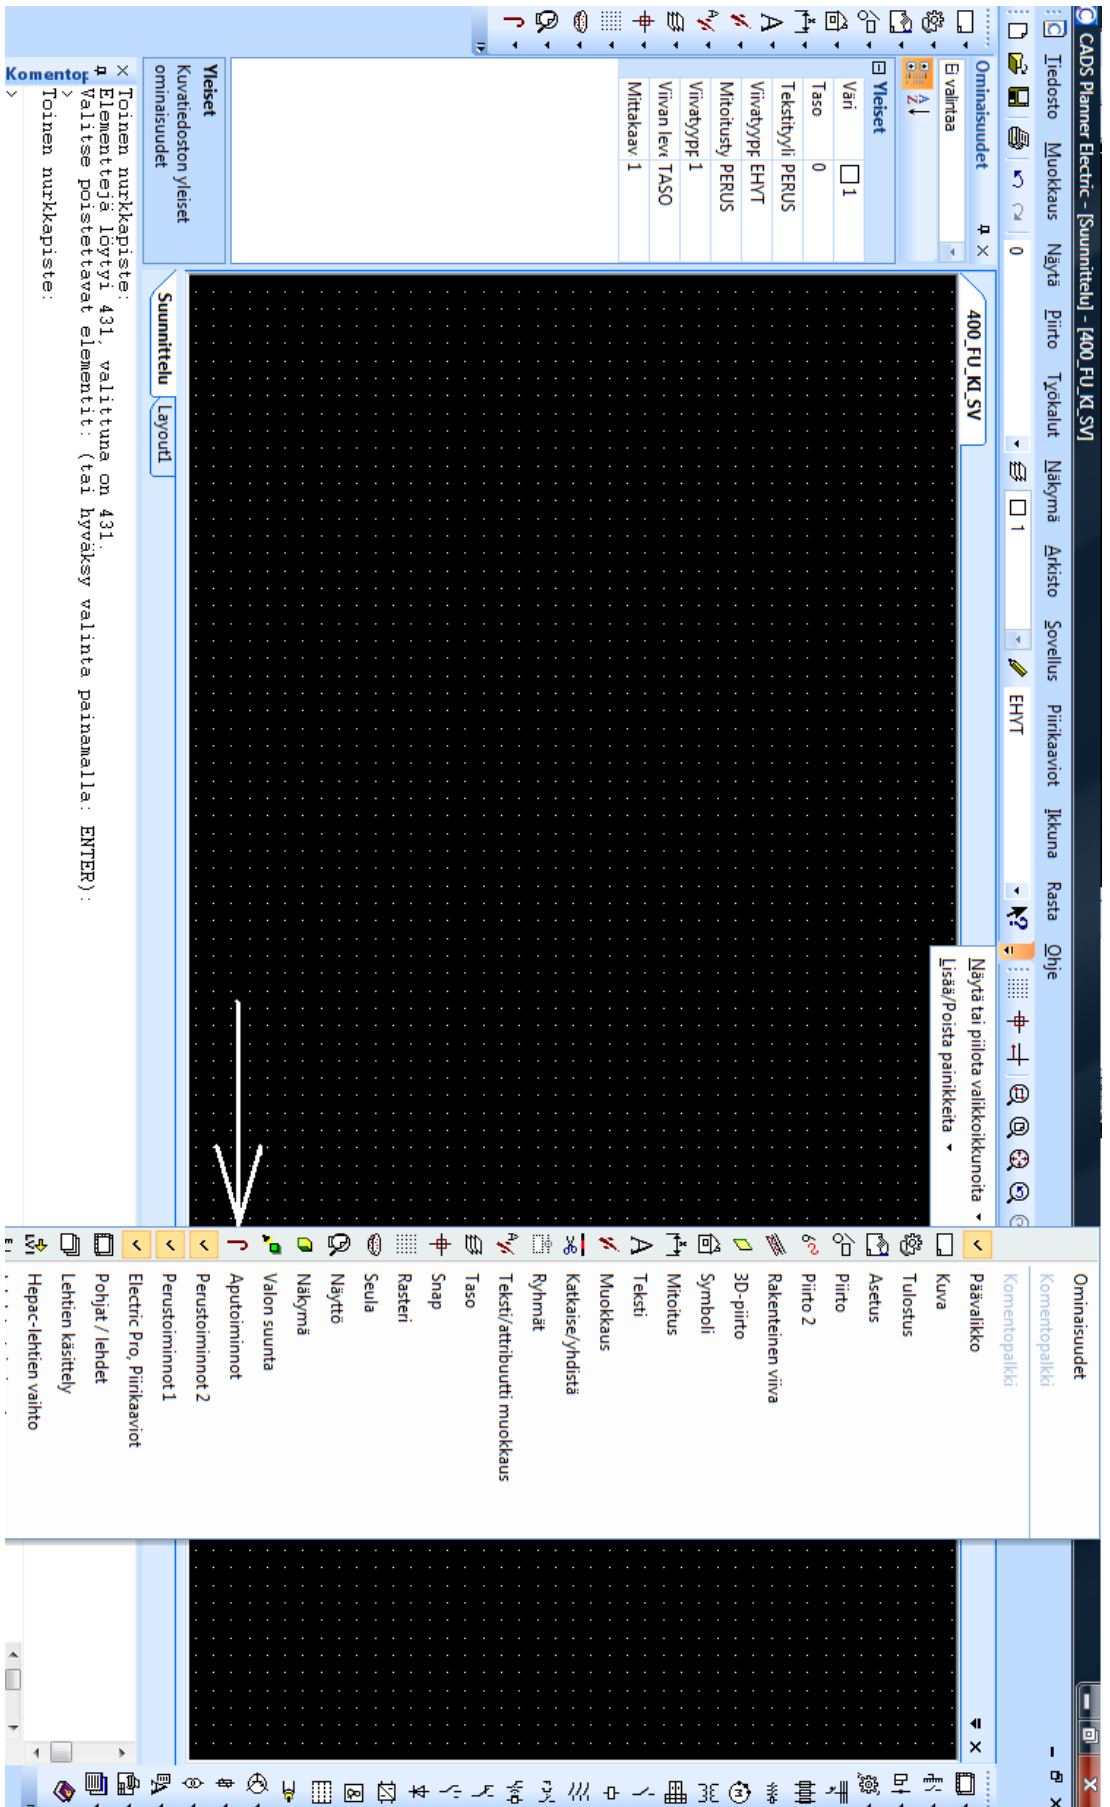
CADS Planner Electric - [Suunnittelu] - [400_FU_KI_SV]

Tiedosto Muokkaus Näytä Piirto Työkalut Näkymä Arkisto Sovellus Piirikaaviot Ikkuna Rasta Ohje

0

1

EHYT

Ominaisuudet

Ei valintaa

Yleiset

| Väri | 1 |
|---|---|
| Taso | 0 |
| Tekstityyli | PERUS |
| Viivatyyppi | EHYT |
| Mitoitustyyli | PERUS |
| Viivatyyppi | 1 |
| Viivan leveys | TASO |
| Mittakaava | 1 |

Yleiset
Kuvatiedoston yleiset ominaisuudet

400_FU_KI_SV

Suunnittelu
Layout1

Näytä tai piilota valikkoikkunoita
Lisää/Poista painikkeita

Ominaisuudet
Komentopalkki
Komentopalkki
Päävalikko
Kuva
Tulostus
Asetus
Piirto
Piirto 2
Rakenteinen viiva
3D-piirto
Symboli
Mitoitus
Teksti
Muokkaus
Katkaise/yhdistä
Ryhmät
Teksti/attribuutti muokkaus
Taso
Snap
Rasteri
Seula
Näyttö
Näkymä
Valon suunta
Aputoiminnot
Perustoiminnot 2
Perustoiminnot 1
Electric Pro, Piirikaaviot
Pohjat / lehdet
Lehtien käsittely
Hepac-lehtien vaihto

Komentopalkki

Toinen nurkkapiste:
Elementtejä löytyi 431, valittuna on 431.
Valitse poistettavat elementit: (tai hyväksy valinta painamalla: ENTER):
Toinen nurkkapiste: